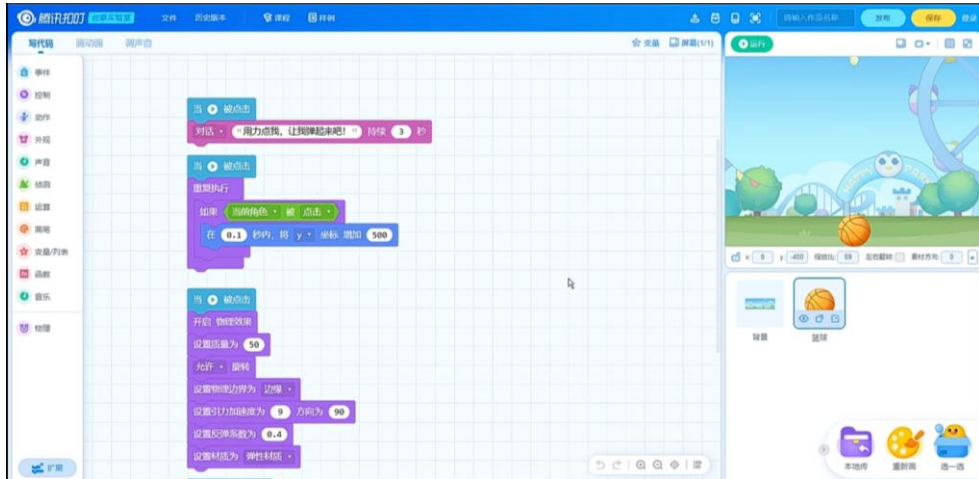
腾讯扣叮 | 文件 | 历史版本 | 课程 | 样例 | 发布 | 保存 | 登录

写代码 | 画造型 | 调声音 | 变量 | 屏幕(1/1)

事件
控制
动作
外观
声音
侦测
运算
画笔
变量/列表
函数
音乐
物理

当 被点击
对话 “用力点我，让我弹起来吧！” 持续 3 秒

当 被点击
重复执行
如果 当前角色 被 点击
在 0.1 秒内，将 y 坐标 增加 500

当 被点击
开启 物理效果
设置质量为 50
允许 旋转
设置物理边界为 边缘
设置引力加速度为 9 方向为 90
设置反弹系数为 0.4
设置材质为 弹性材质

扩展

运行

x 0 y -400 缩放比 59 左右翻转 素材方向 0

背景
篮球

本地传
重新画
选一选